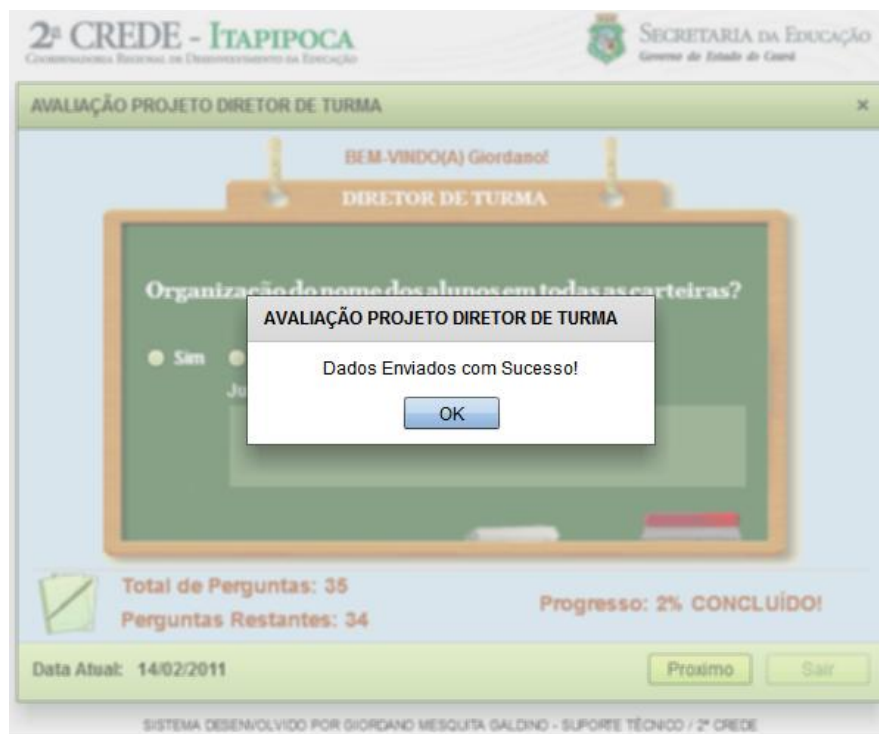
2ª CREDE - ITAPIPOCA
COORDENADORIA REGIONAL DE DESENVOLVIMENTO DA EDUCAÇÃO

SECRETARIA DA EDUCAÇÃO
Governo do Estado do Ceará

AVALIAÇÃO PROJETO DIRETOR DE TURMA ×

BEM-VINDO(A) Giordano!

DIRETOR DE TURMA

Organização do nome dos alunos em todas as carteiras?

Sim

Ju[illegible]

AVALIAÇÃO PROJETO DIRETOR DE TURMA

Dados Enviados com Sucesso!

OK

Total de Perguntas: 35

Perguntas Restantes: 34

Progresso: 2% CONCLUÍDO!

Data Atual: 14/02/2011

Proximo

Sair

SISTEMA DESENVOLVIDO POR GIORDANO MESQUITA GALDINO - SUPORTE TÉCNICO / 2ª CREDE